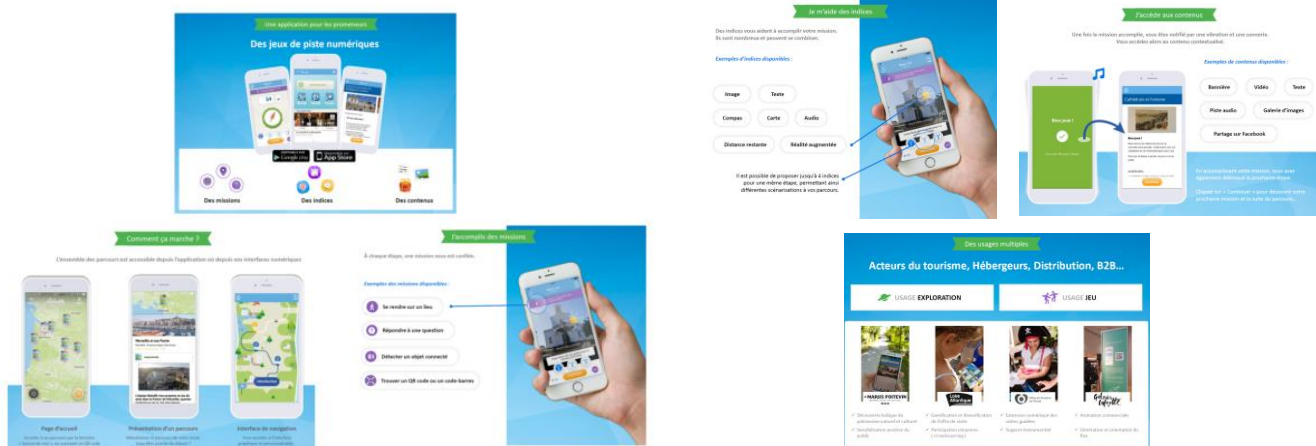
Une application pour les promeneurs

Des jeux de piste numériques

Google play

App Store

Des missions

Des indices

Des contenus

Je m'aide des indices

Des indices vous aident à accomplir votre mission. Ils sont nombreux et peuvent se combiner.

Exemples d'indices disponibles :

Image

Texte

Compas

Carte

Audio

Distance restante

Réalité augmentée

Il est possible de proposer jusqu'à 4 indices pour une même étape, permettant ainsi différentes scénarisations à vos parcours.

J'accède aux contenus

Une fois la mission accomplie, vous êtes notifié par une vibration et une sonnerie. Vous accédez alors au contenu contextualisé.

Exemples de contenus disponibles :

Bannière

Vidéo

Texte

Piste audio

Galerie d'images

Partage sur Facebook

Bien joué !

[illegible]

Comment ça marche ?

L'ensemble des parcours est accessible depuis l'application ou depuis vos interfaces numériques

Page d'accueil

Présentation d'un parcours

Interface de navigation

J'accomplis des missions

À chaque étape, une mission vous est confiée.

Exemples des missions disponibles :

Se rendre sur un lieu

Répondre à une question

Détecter un objet connecté

Trouver un QR code ou un code-barres

Des usages multiples

Acteurs du tourisme, Hébergeurs, Distribution, B2B…

USAGE EXPLORATION

USAGE JEU

MARAIS POITEVIN

LOIRE Atlantique

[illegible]